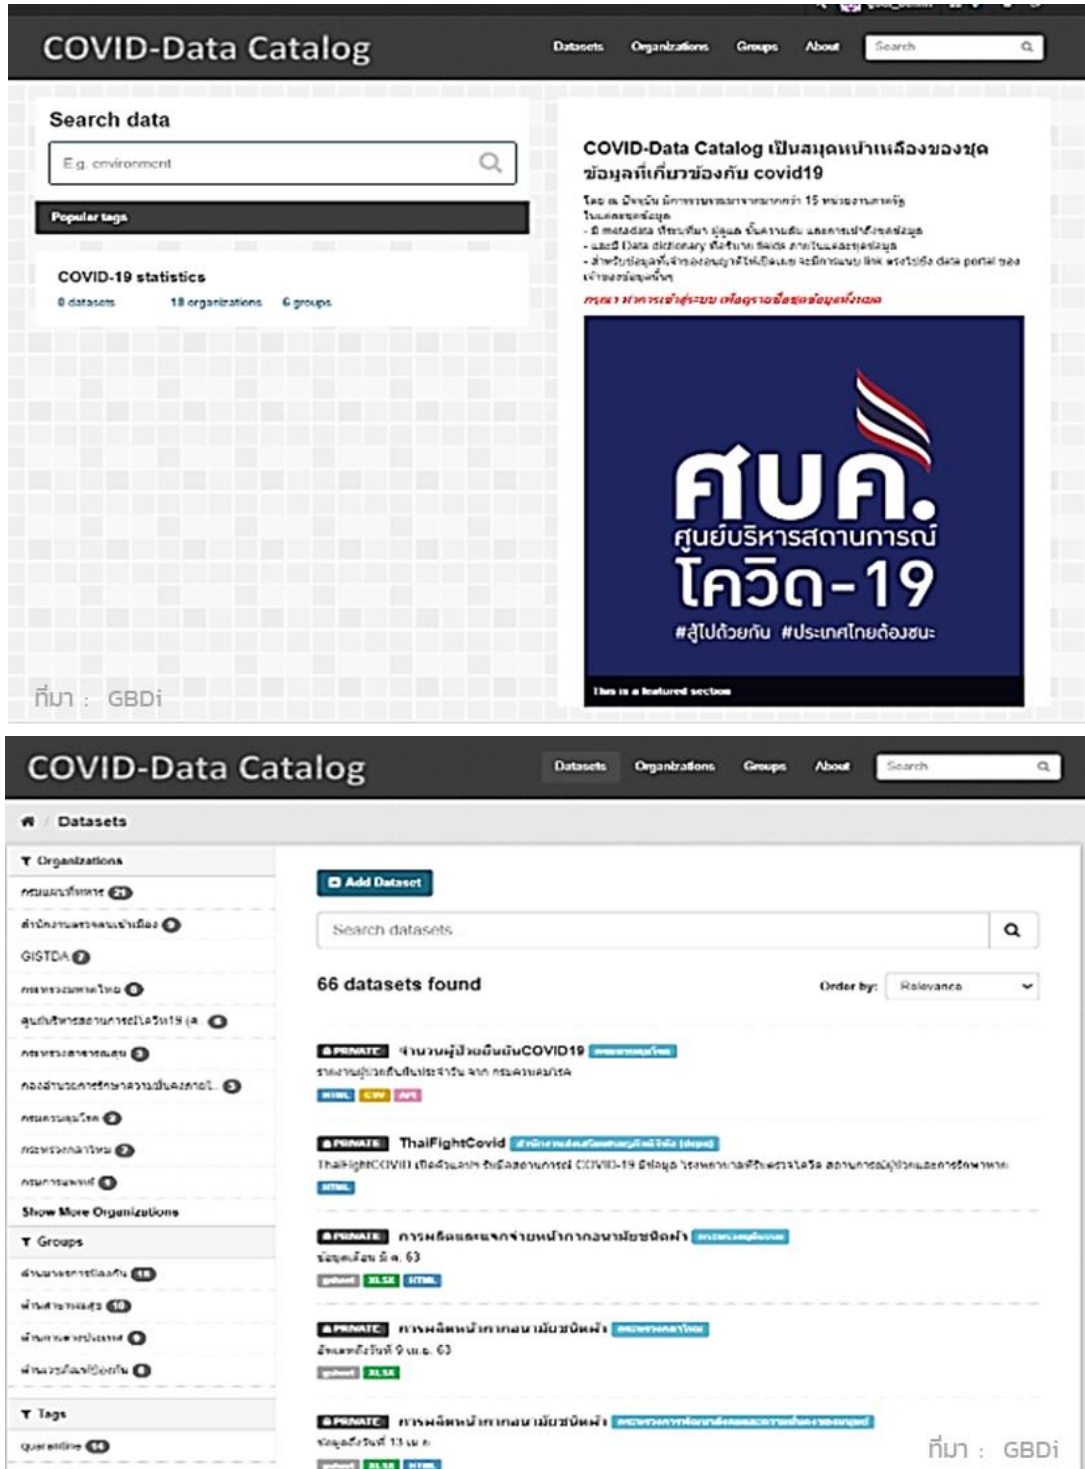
COVID-Data Catalog

Datasets Organizations Groups About Search

Search data

E.g. environment

Popular tags

COVID-19 statistics

0 datasets 18 organizations 6 groups

COVID-Data Catalog เป็นสมุดหน้าเหลืองของชุดข้อมูลที่เกี่ยวข้องกับ covid19

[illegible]

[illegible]

ศบค.
ศูนย์บริหารสถานการณ์
โควิด-19
#สู้ไปด้วยกัน #ประเทศไทยต้องชนะ

This is a featured section

ที่มา : GBDi

COVID-Data Catalog

Datasets Organizations Groups About Search

Datasets

Organizations

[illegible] 21

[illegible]

GISTDA

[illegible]

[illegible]

Show More Organizations

Groups

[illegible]

Tags

quarantine

Add Dataset

Search datasets

66 datasets found

Order by: Relevance

PRIVATE จำนวนผู้ป่วยยืนยันCOVID19 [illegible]

HTML CSV API

PRIVATE ThaiFightCovid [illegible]

ThaiFightCOVID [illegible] COVID-19 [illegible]

HTML

PRIVATE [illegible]

ข้อมูลถึง มี.ค. 63

XLSX HTML

PRIVATE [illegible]

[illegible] 9 เม.ย. 63

XLSX

PRIVATE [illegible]

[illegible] 13 เม.ย.

ที่มา : GBDi